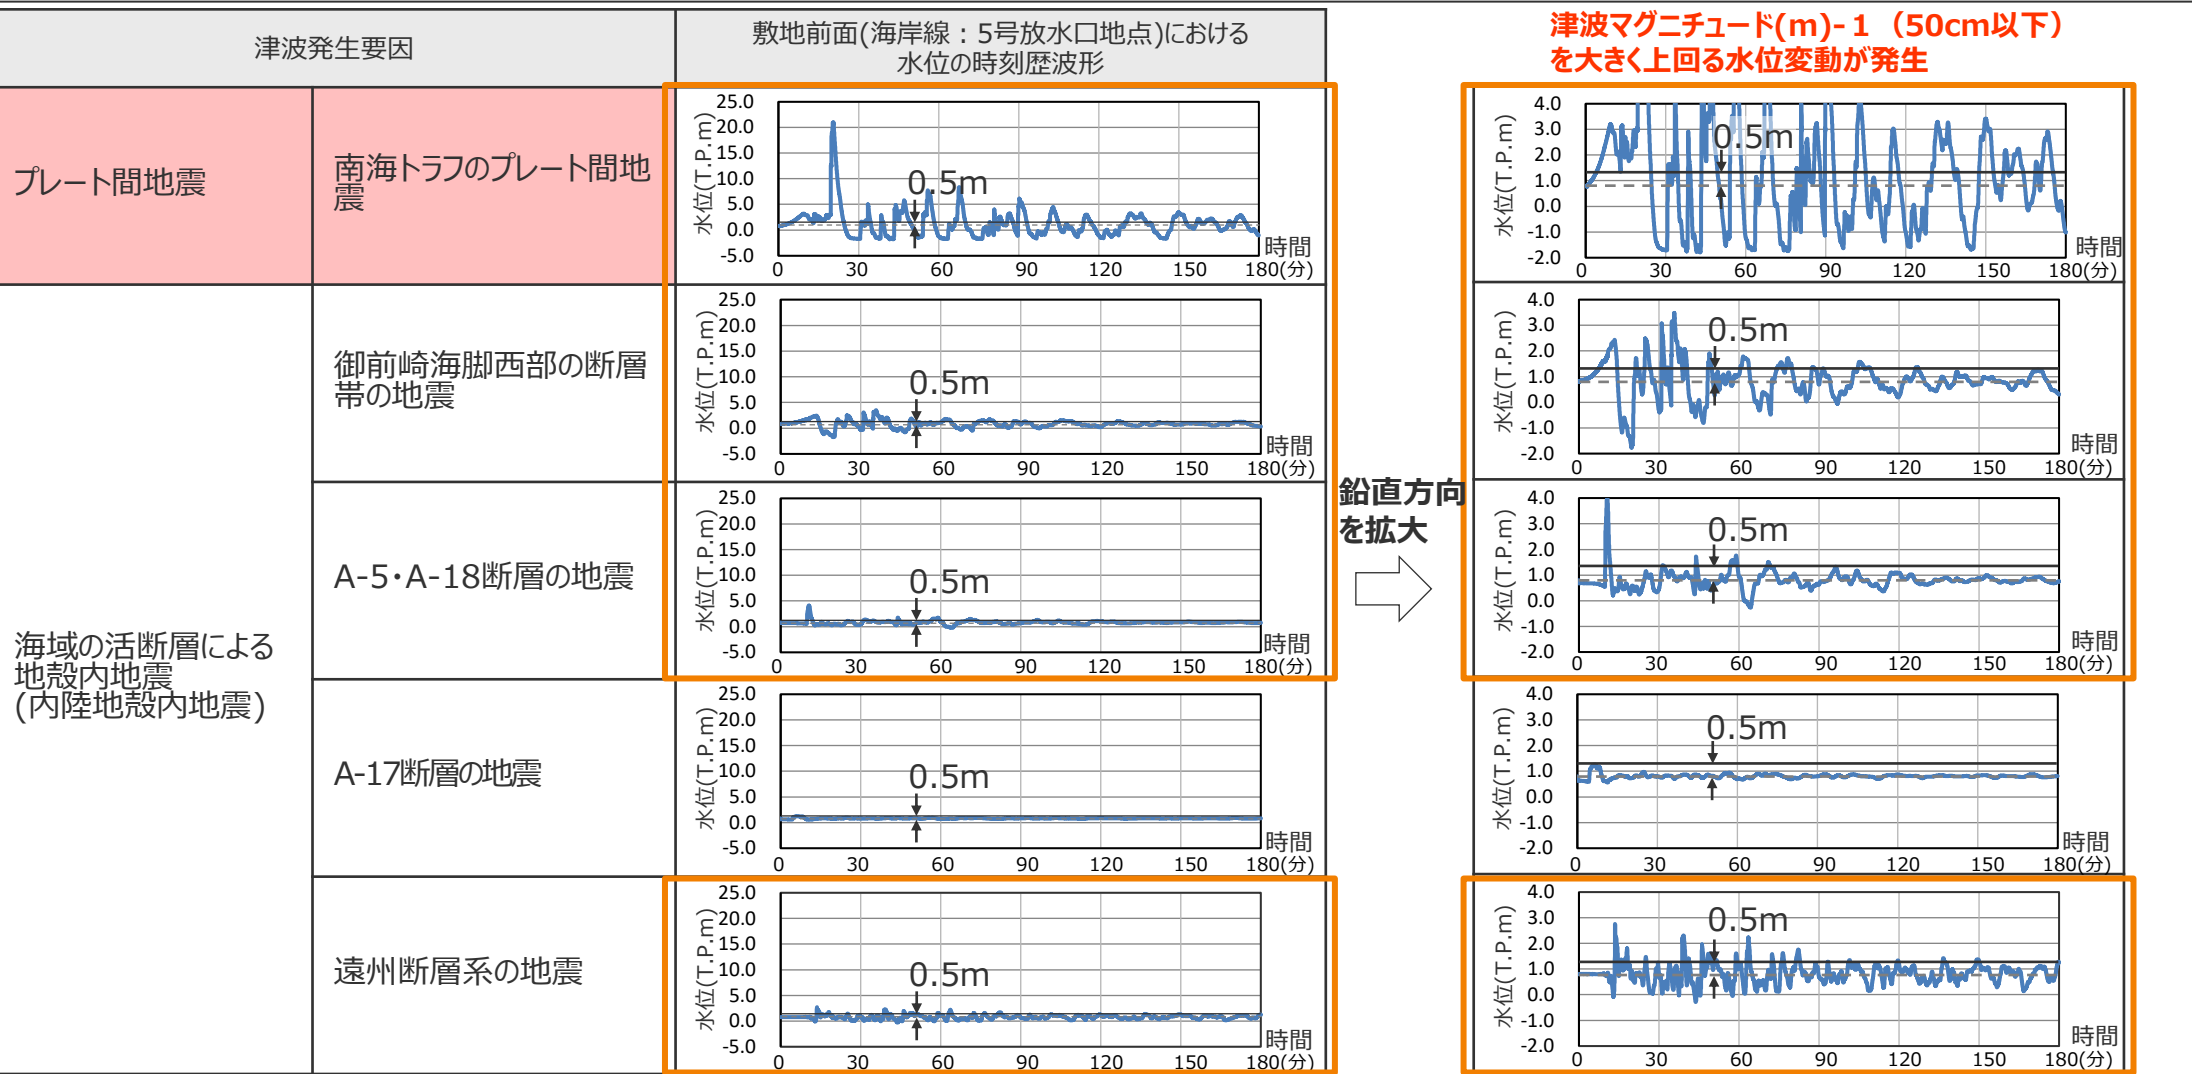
津波マグニチュード(m)-1 （50cm以下）を大きく上回る水位変動が発生

| 津波発生要因 | | 敷地前面(海岸線：5号放水口地点)における水位の時刻歴波形 |
|---|---|---|
| プレート間地震 | 南海トラフのプレート間地震 | |
| 海域の活断層による地殻内地震(内陸地殻内地震) | 御前崎海脚西部の断層帯の地震 | |
| | A-5･A-18断層の地震 | |
| | A-17断層の地震 | |
| | 遠州断層系の地震 | |

25.0
20.0
15.0
10.0
5.0
0.0
-5.0
水位(T.P.m)
0.5m
時間
0 30 60 90 120 150 180(分)

25.0
20.0
15.0
10.0
5.0
0.0
-5.0
水位(T.P.m)
0.5m
時間
0 30 60 90 120 150 180(分)

25.0
20.0
15.0
10.0
5.0
0.0
-5.0
水位(T.P.m)
0.5m
時間
0 30 60 90 120 150 180(分)

25.0
20.0
15.0
10.0
5.0
0.0
-5.0
水位(T.P.m)
0.5m
時間
0 30 60 90 120 150 180(分)

25.0
20.0
15.0
10.0
5.0
0.0
-5.0
水位(T.P.m)
0.5m
時間
0 30 60 90 120 150 180(分)

鉛直方向を拡大

4.0
3.0
2.0
1.0
0.0
-1.0
-2.0
水位(T.P.m)
0.5m
時間
0 30 60 90 120 150 180(分)

4.0
3.0
2.0
1.0
0.0
-1.0
-2.0
水位(T.P.m)
0.5m
時間
0 30 60 90 120 150 180(分)

4.0
3.0
2.0
1.0
0.0
-1.0
-2.0
水位(T.P.m)
0.5m
時間
0 30 60 90 120 150 180(分)

4.0
3.0
2.0
1.0
0.0
-1.0
-2.0
水位(T.P.m)
0.5m
時間
0 30 60 90 120 150 180(分)

4.0
3.0
2.0
1.0
0.0
-1.0
-2.0
水位(T.P.m)
0.5m
時間
0 30 60 90 120 150 180(分)